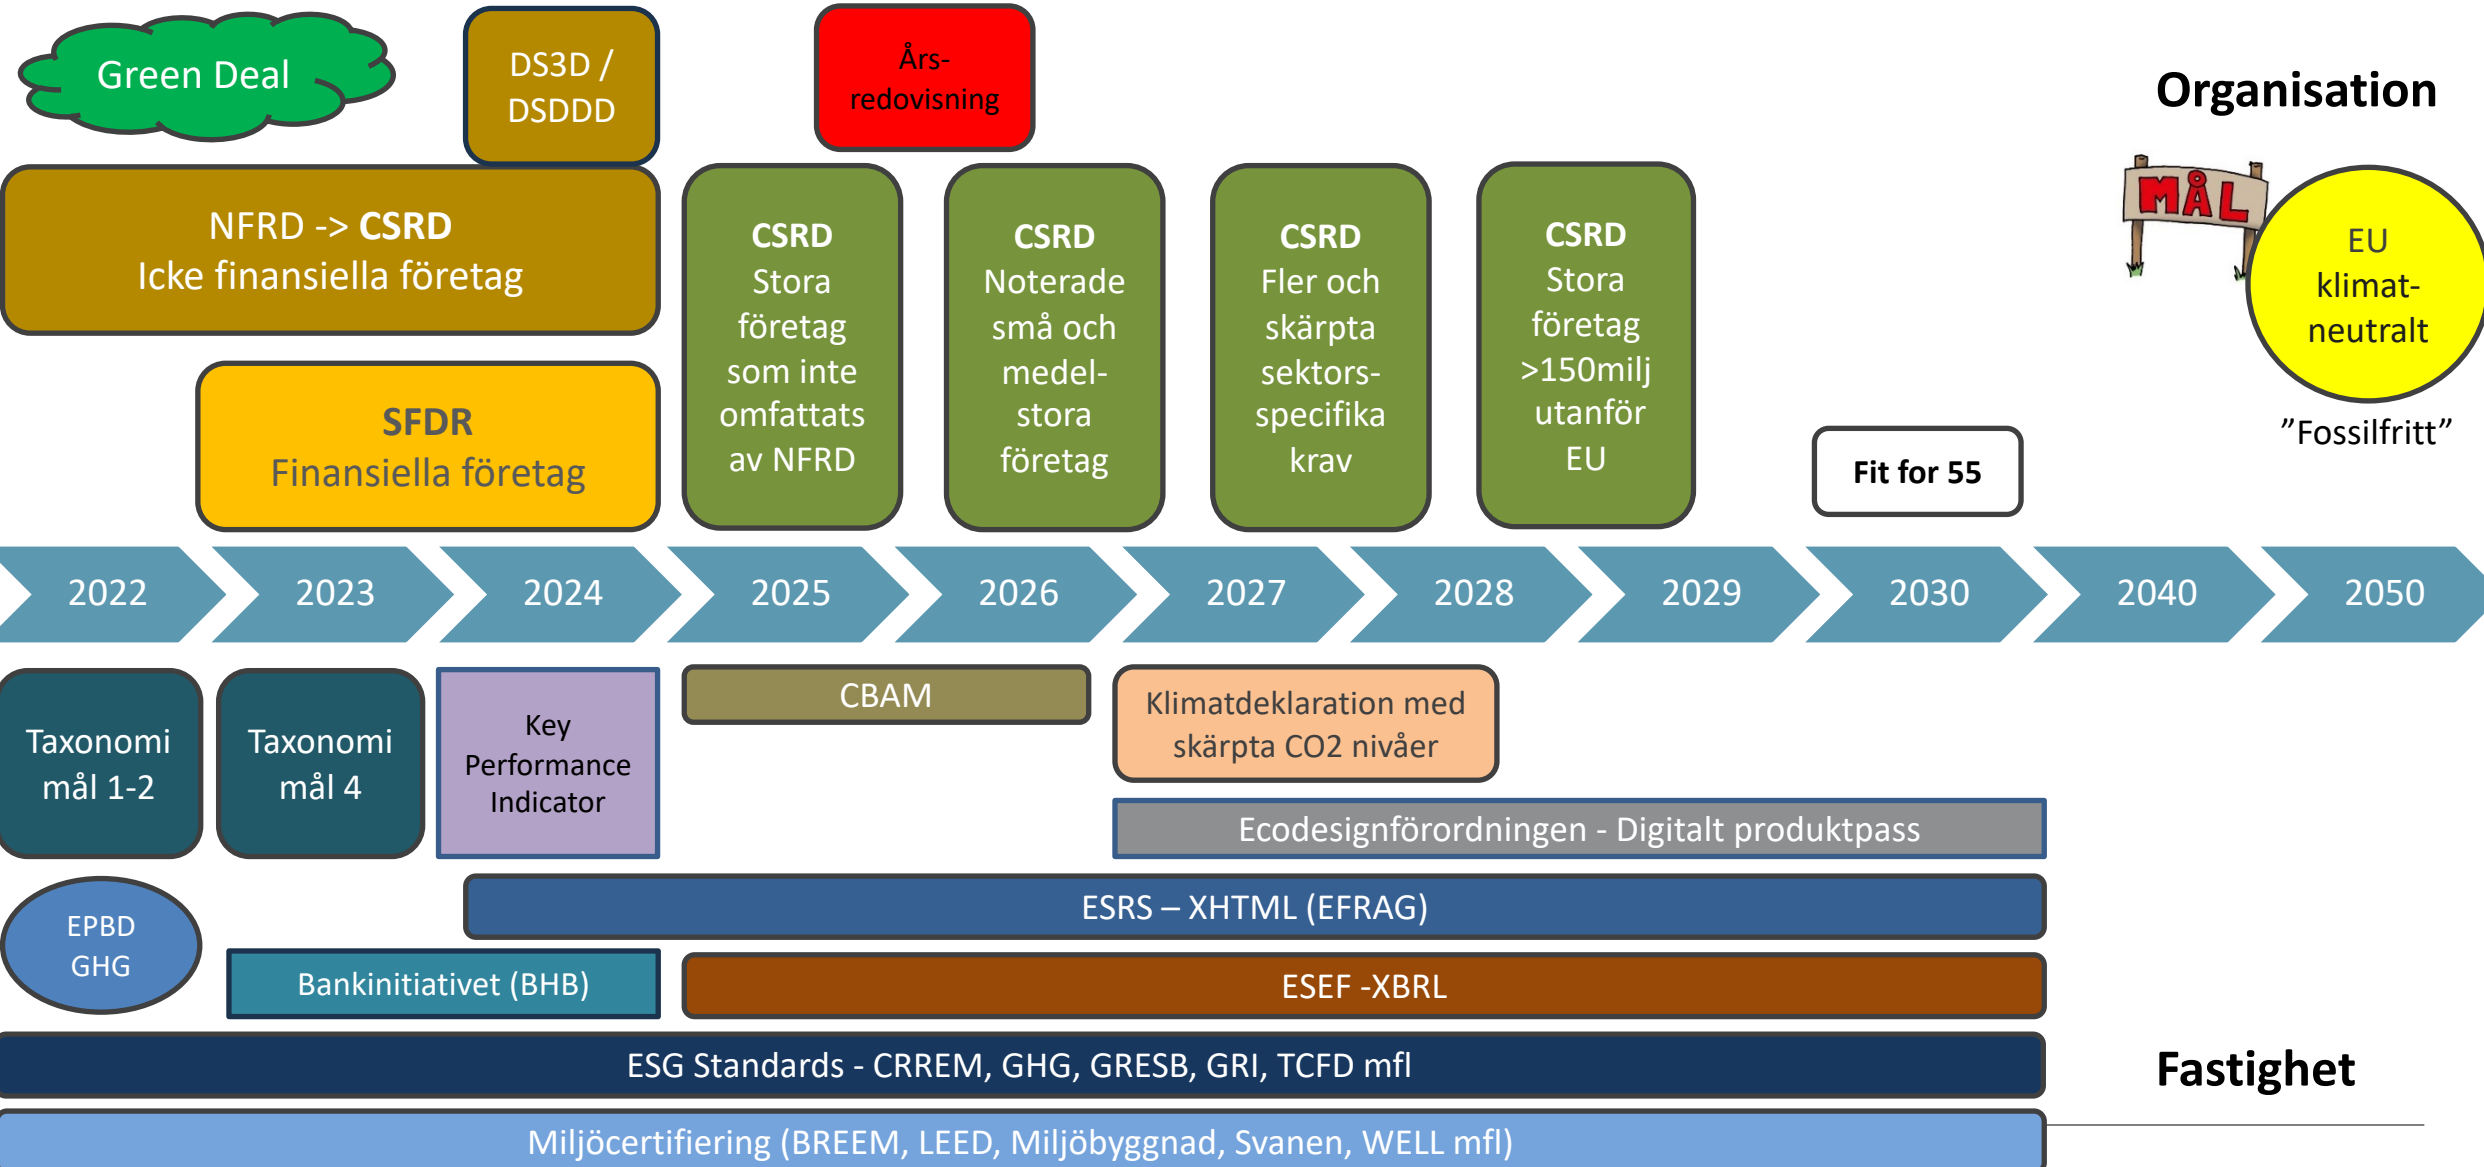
Green Deal

DS3D / DSDDD

Års-redovisning

Organisation

NFRD -> CSRD
Icke finansiella företag

CSRD
Stora företag som inte omfattats av NFRD

CSRD
Noterade små och medel-stora företag

CSRD
Fler och skärpta sektors-specifika krav

CSRD
Stora företag >150milj utanför EU

MÅL

EU klimat-neutralt

”Fossilfritt”

SFDR
Finansiella företag

Fit for 55

2022 2023 2024 2025 2026 2027 2028 2029 2030 2040 2050

Taxonomi mål 1-2

Taxonomi mål 4

Key Performance Indicator

CBAM

Klimatdeklaration med skärpta CO2 nivåer

Ecodesignförordningen - Digitalt produktpass

ESRS – XHTML (EFRAG)

EPBD GHG

Bankinitiativet (BHB)

ESEF -XBRL

ESG Standards - CRREM, GHG, GRESB, GRI, TCFD mfl

Fastighet

Miljöcertifiering (BREEM, LEED, Miljöbyggnad, Svanen, WELL mfl)